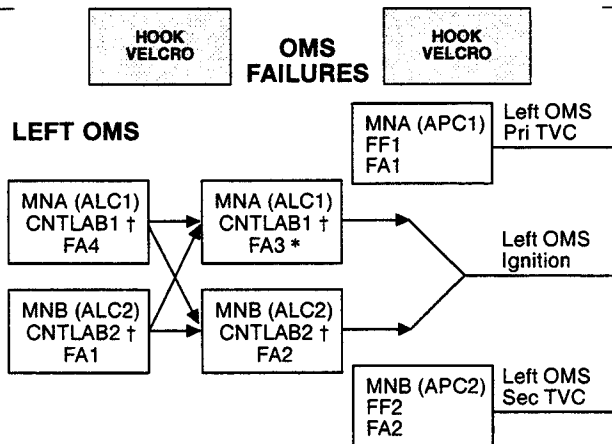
HOOK VELCRO

OMS FAILURES

HOOK VELCRO

LEFT OMS

MNA (APC1)
FF1
FA1

Left OMS
Pri TVC

MNA (ALC1)
CNTLAB1 †
FA4

MNA (ALC1)
CNTLAB1 †
FA3 *

Left OMS
Ignition

MNB (ALC2)
CNTLAB2 †
FA1

MNB (ALC2)
CNTLAB2 †
FA2

MNB (APC2)
FF2
FA2

Left OMS
Sec TVC